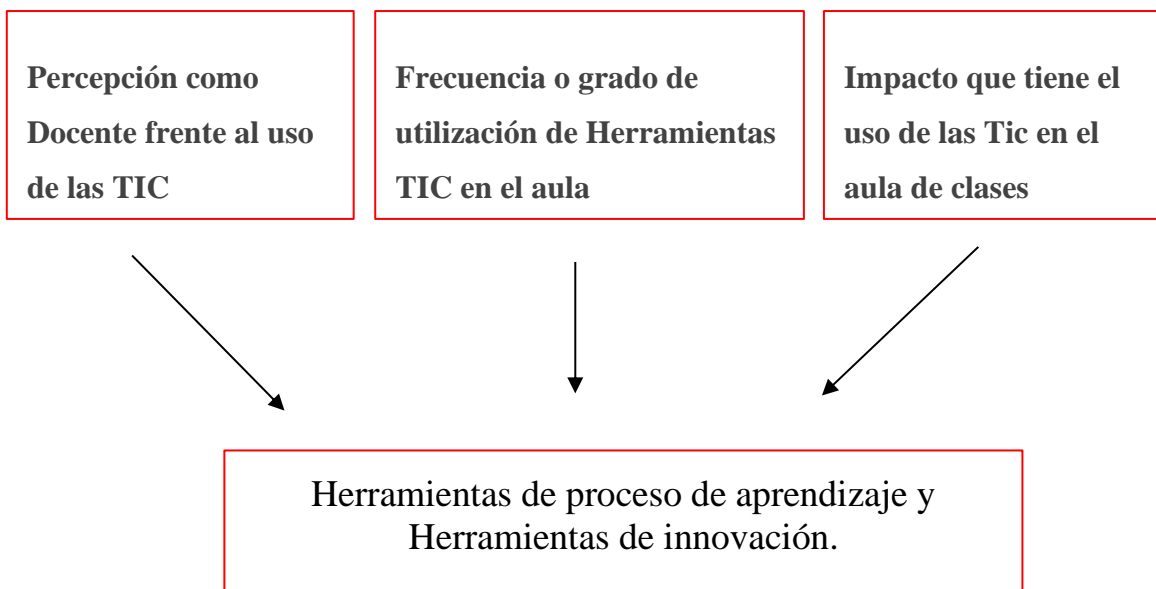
Percepción como Docente frente al uso de las TIC

Frecuencia o grado de utilización de Herramientas TIC en el aula

Impacto que tiene el uso de las Tic en el aula de clases

Herramientas de proceso de aprendizaje y Herramientas de innovación.